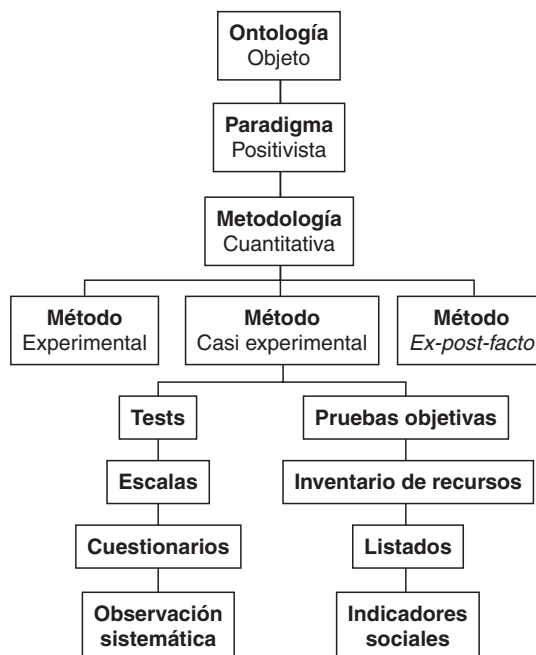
Ontología
Objeto

Paradigma
Positivista

Metodología
Cuantitativa

Método
Experimental

Método
Casi experimental

Método
Ex-post-facto

Tests

Escalas

Cuestionarios

Observación sistemática

Pruebas objetivas

Inventario de recursos

Listados

Indicadores sociales